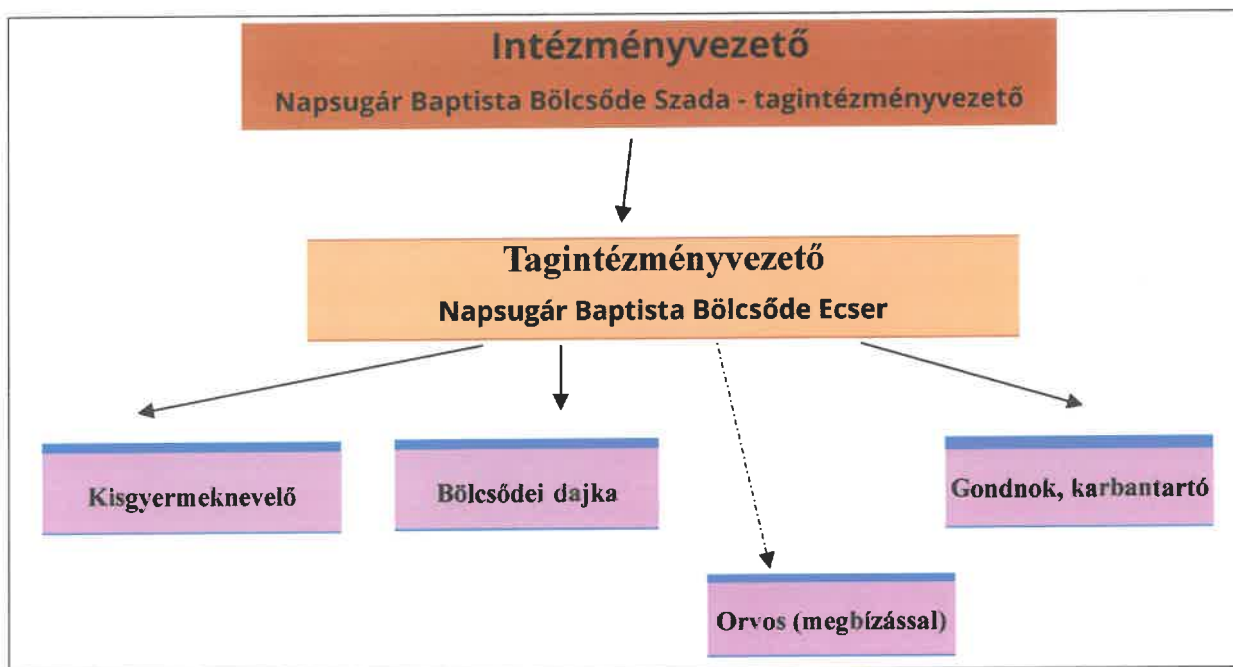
Intézményvezető

Napsugár Baptista Bölcsőde Szada - tagintézményvezető

Tagintézményvezető

Napsugár Baptista Bölcsőde Ecser

Kisgyermeknevelő

Bölcsődei dajka

Gondnok, karbantartó

Orvos (megbízással)